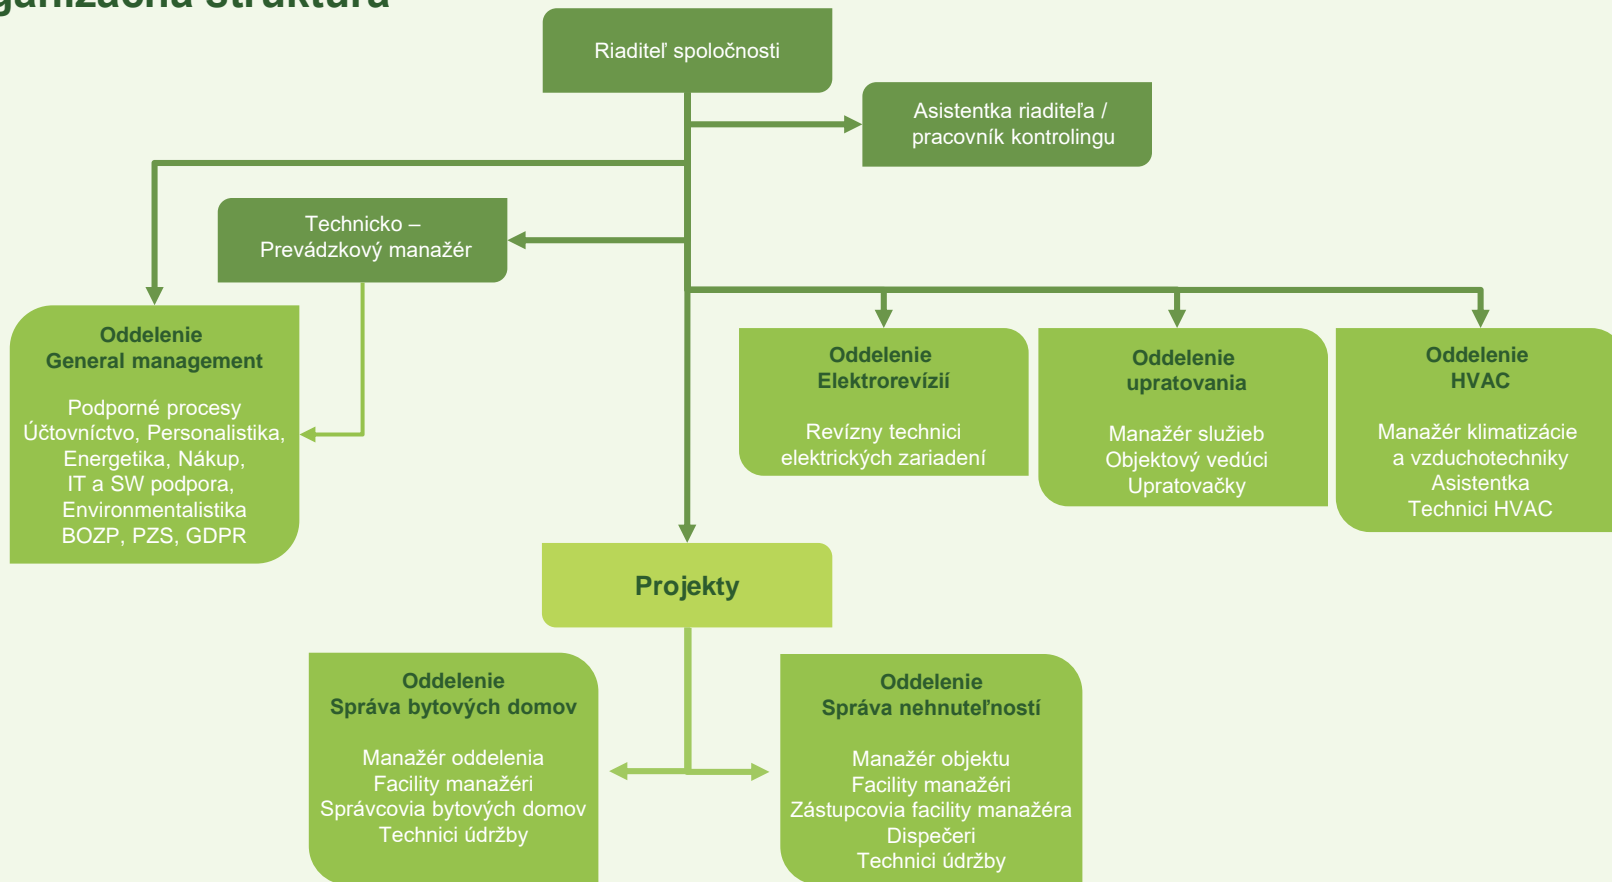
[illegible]ganizačná štruktúra

Riaditeľ spoločnosti

Asistentka riaditeľa / pracovník kontrolingu

Technicko – Prevádzkový manažér

Oddelenie
General management

Podporné procesy
Účtovníctvo, Personalistika, Energetika, Nákup, IT a SW podpora, Environmentalistika
BOZP, PZS, GDPR

Oddelenie
Elektrorevízií

Revízny technici elektrických zariadení

Oddelenie
upratovania

Manažér služieb
Objektový vedúci
Upratovačky

Oddelenie
HVAC

Manažér klimatizácie a vzduchotechniky
Asistentka
Technici HVAC

Projekty

Oddelenie
Správa bytových domov

Manažér oddelenia
Facility manažéri
Správcovia bytových domov
Technici údržby

Oddelenie
Správa nehnuteľností

Manažér objektu
Facility manažéri
Zástupcovia facility manažéra
Dispečeri
Technici údržby